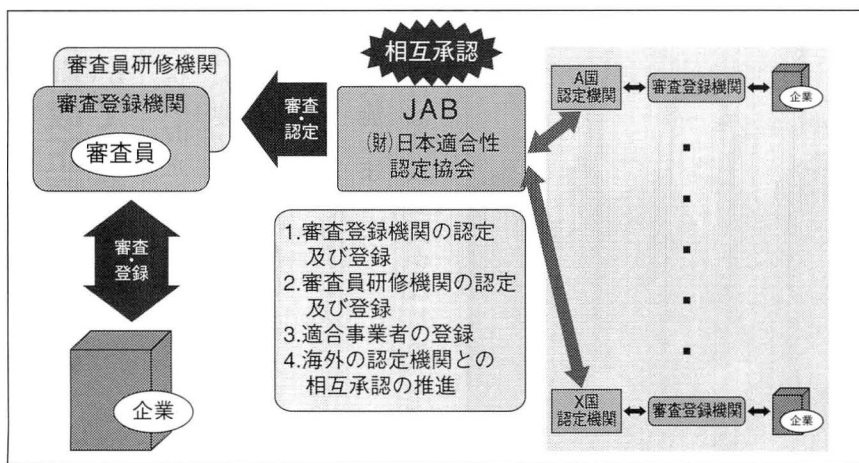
相互承認

審査員研修機関

審査登録機関

審査員

審査・認定

JAB
㈶日本適合性認定協会

A国認定機関

審査登録機関

企業

審査・登録

1.審査登録機関の認定及び登録
2.審査員研修機関の認定及び登録
3.適合事業者の登録
4.海外の認定機関との相互承認の推進

企業

X国認定機関

審査登録機関

企業